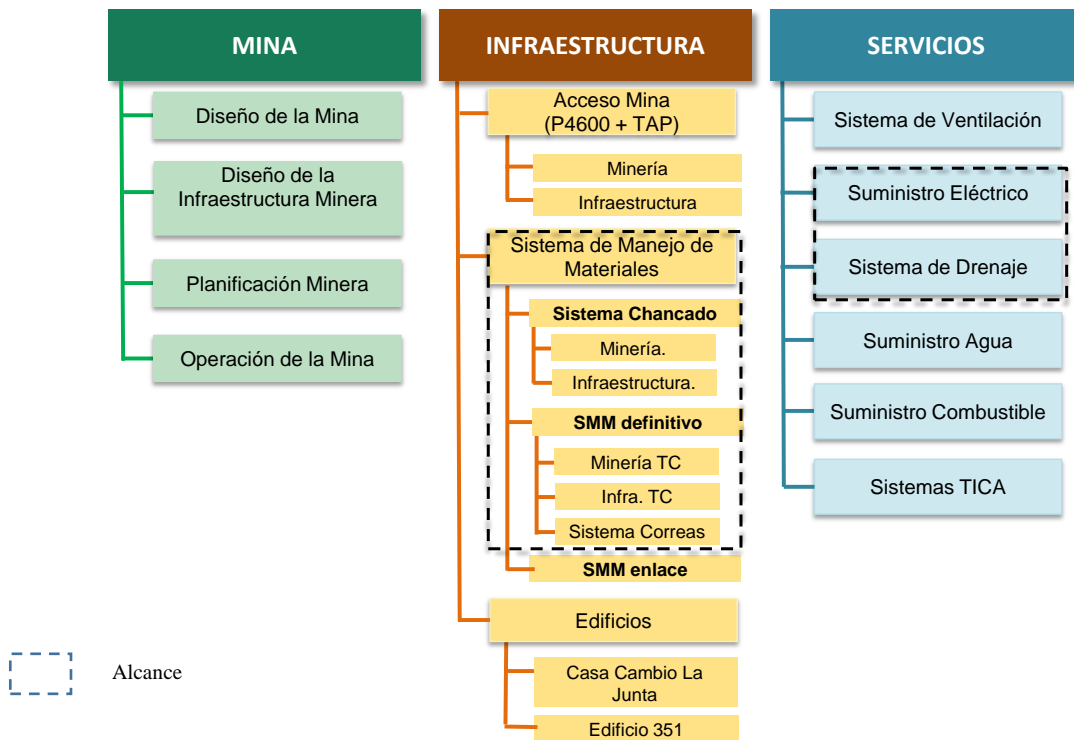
MINA

Diseño de la Mina

Diseño de la Infraestructura Minera

Planificación Minera

Operación de la Mina

INFRAESTRUCTURA

Acceso Mina (P4600 + TAP)

Minería

Infraestructura

Sistema de Manejo de Materiales

Sistema Chancado

Minería.

Infraestructura.

SMM definitivo

Minería TC

Infra. TC

Sistema Correas

SMM enlace

Edificios

Casa Cambio La Junta

Edificio 351

SERVICIOS

Sistema de Ventilación

Suministro Eléctrico

Sistema de Drenaje

Suministro Agua

Suministro Combustible

Sistemas TICA

Alcance